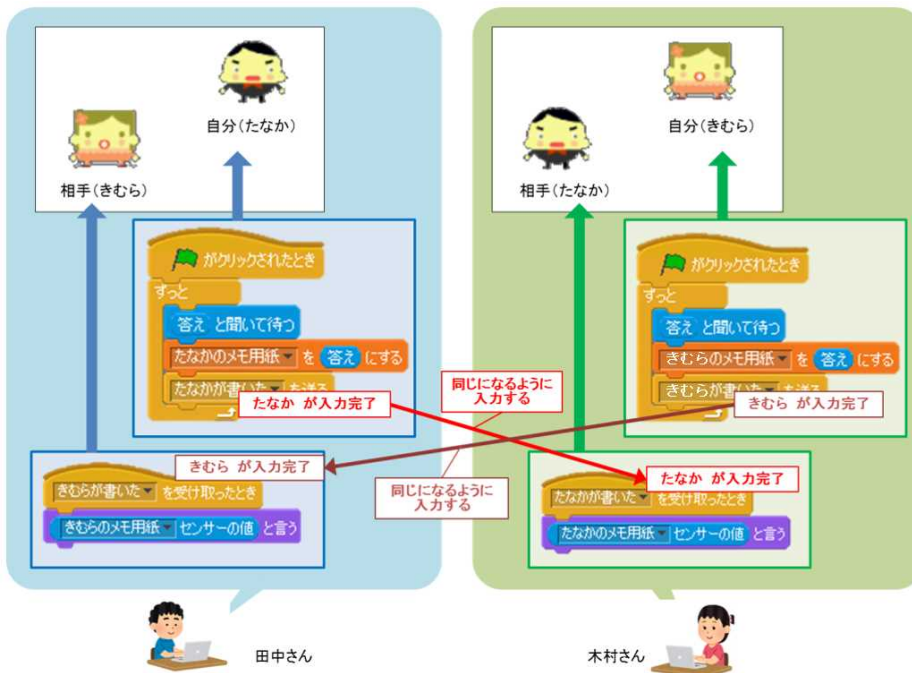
自分（たなか）

相手（きむら）

がクリックされたとき
ずっと
答え と聞いて待つ
たなかのメモ用紙 を 答え にする
たなかが書いた を送る

たなか が入力完了

同じになるように入力する

きむら が入力完了

きむらが書いた を受け取ったとき
きむらのメモ用紙 センサーの値 と言う

同じになるように入力する

田中さん

自分（きむら）

相手（たなか）

がクリックされたとき
ずっと
答え と聞いて待つ
きむらのメモ用紙 を 答え にする
きむらが書いた を送る

きむら が入力完了

たなか が入力完了

たなかが書いた を受け取ったとき
たなかのメモ用紙 センサーの値 と言う

木村さん